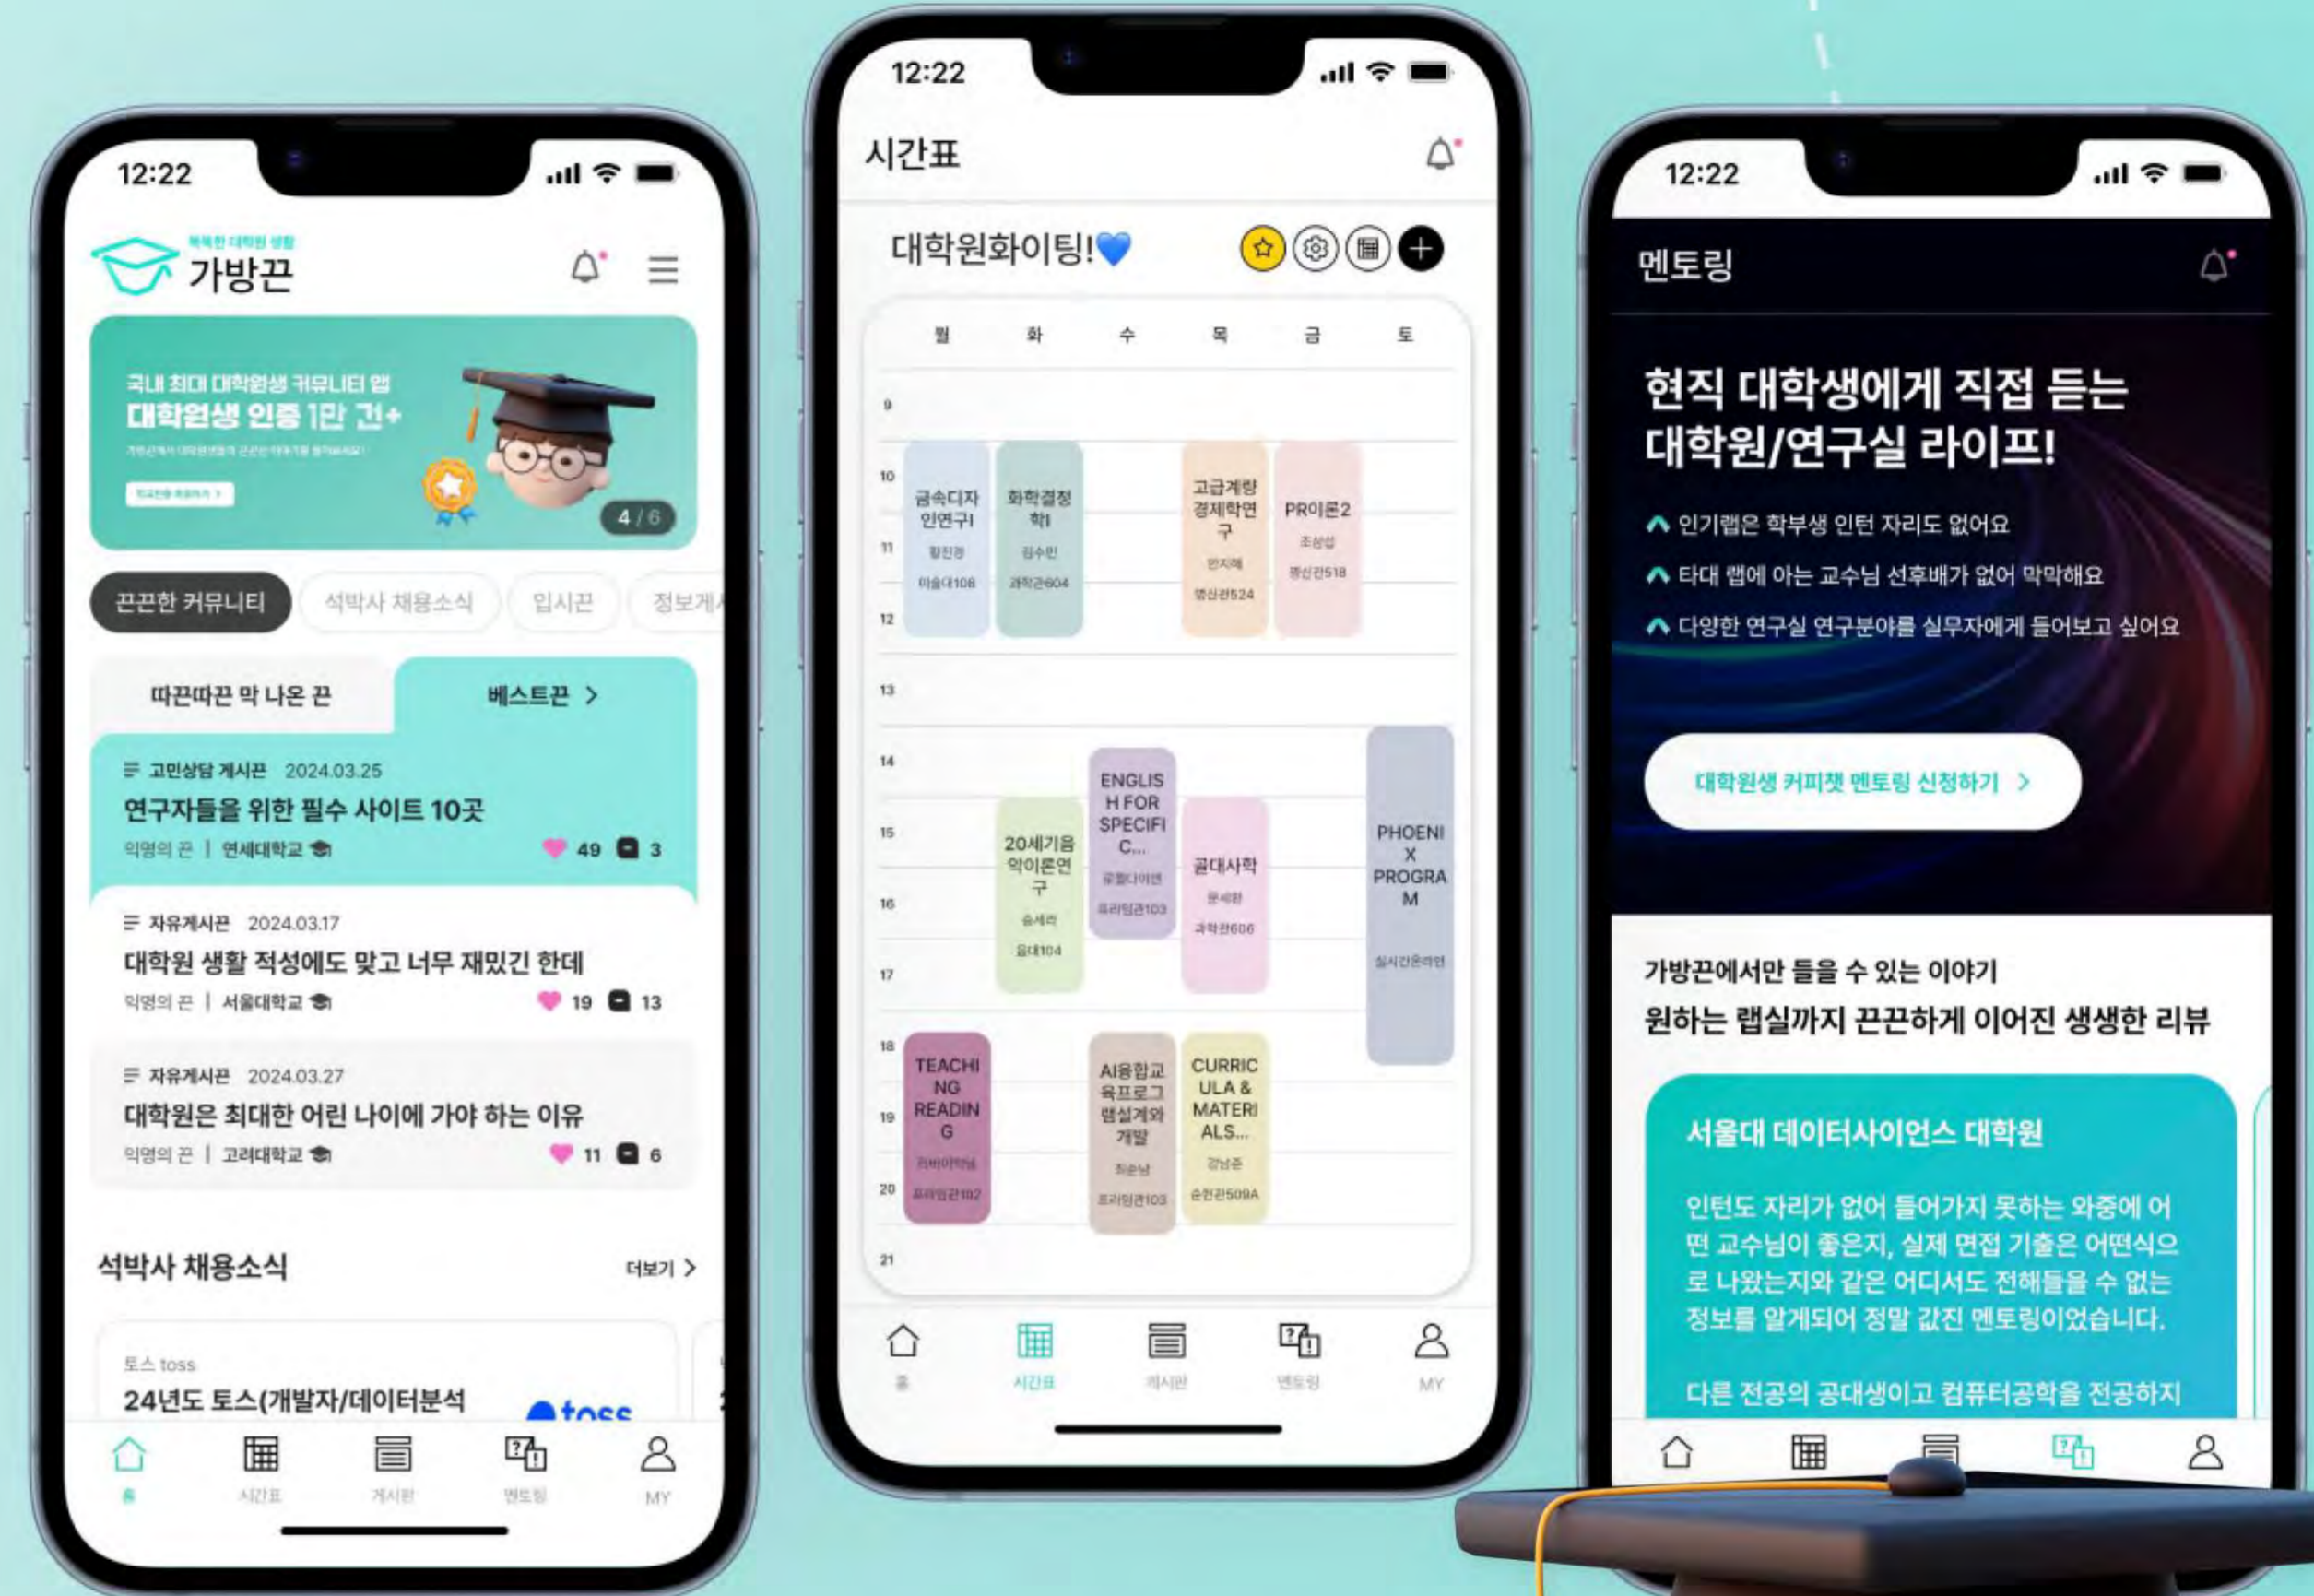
12:22

똑똑한 대학원 생활
가방끈

국내 최대 대학원생 커뮤니티 앱
대학원생 인증 1만 건+
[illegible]
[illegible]
4 / 6

끈끈한 커뮤니티
석박사 채용소식
입시끈
정보게

따끈따끈 막 나온 끈
베스트끈 >

고민상담 게시끈 2024.03.25
연구자들을 위한 필수 사이트 10곳
익명의 끈 | 연세대학교
49 3

자유게시끈 2024.03.17
대학원 생활 적성에도 맞고 너무 재밌긴 한데
익명의 끈 | 서울대학교
19 13

자유게시끈 2024.03.27
대학원은 최대한 어린 나이에 가야 하는 이유
익명의 끈 | 고려대학교
11 6

석박사 채용소식
더보기 >

토스 toss
24년도 토스(개발자/데이터분석
toss

홈
시간표
게시판
멘토링
MY

12:22
시간표

대학원화이팅!💙

| | 월 | 화 | 수 | 목 | 금 | 토 |
|---|---|---|---|---|---|---|
| 9 | | | | | | |
| 10 | 금속디자인연구I 황진경 미술대108 | 화학결정학I 김수민 과학관604 | | 고급계량경제학연구 인지혜 명신관524 | PR이론2 조상섭 명신관518 | |
| 13 | | | | | | |
| 14 | | 20세기음악이론연구 송세라 음대104 | ENGLISH FOR SPECIFIC... 로젤디아얀 프라임관103 | 골대사학 문세환 과학관606 | | PHOENIX PROGRAM 실시간온라인 |
| 18 | TEACHING READING 라바이악님 프라임관102 | | AI융합교육프로그램설계와개발 최은남 프라임관103 | CURRICULA & MATERIALS... 강남준 순헌관509A | | |
| 21 | | | | | | |

홈
시간표
게시판
멘토링
MY

12:22
멘토링

현직 대학생에게 직접 듣는 대학원/연구실 라이프!
인기랩은 학부생 인턴 자리도 없어요
타대 랩에 아는 교수님 선후배가 없어 막막해요
다양한 연구실 연구분야를 실무자에게 들어보고 싶어요

대학원생 커피챗 멘토링 신청하기 >

가방끈에서만 들을 수 있는 이야기
원하는 랩실까지 끈끈하게 이어진 생생한 리뷰

서울대 데이터사이언스 대학원
인턴도 자리가 없어 들어가지 못하는 와중에 어떤 교수님이 좋은지, 실제 면접 기출은 어떤식으로 나왔는지와 같은 어디서도 전해들을 수 없는 정보를 알게되어 정말 값진 멘토링이었습니다.

다른 전공의 공대생이고 컴퓨터공학을 전공하지